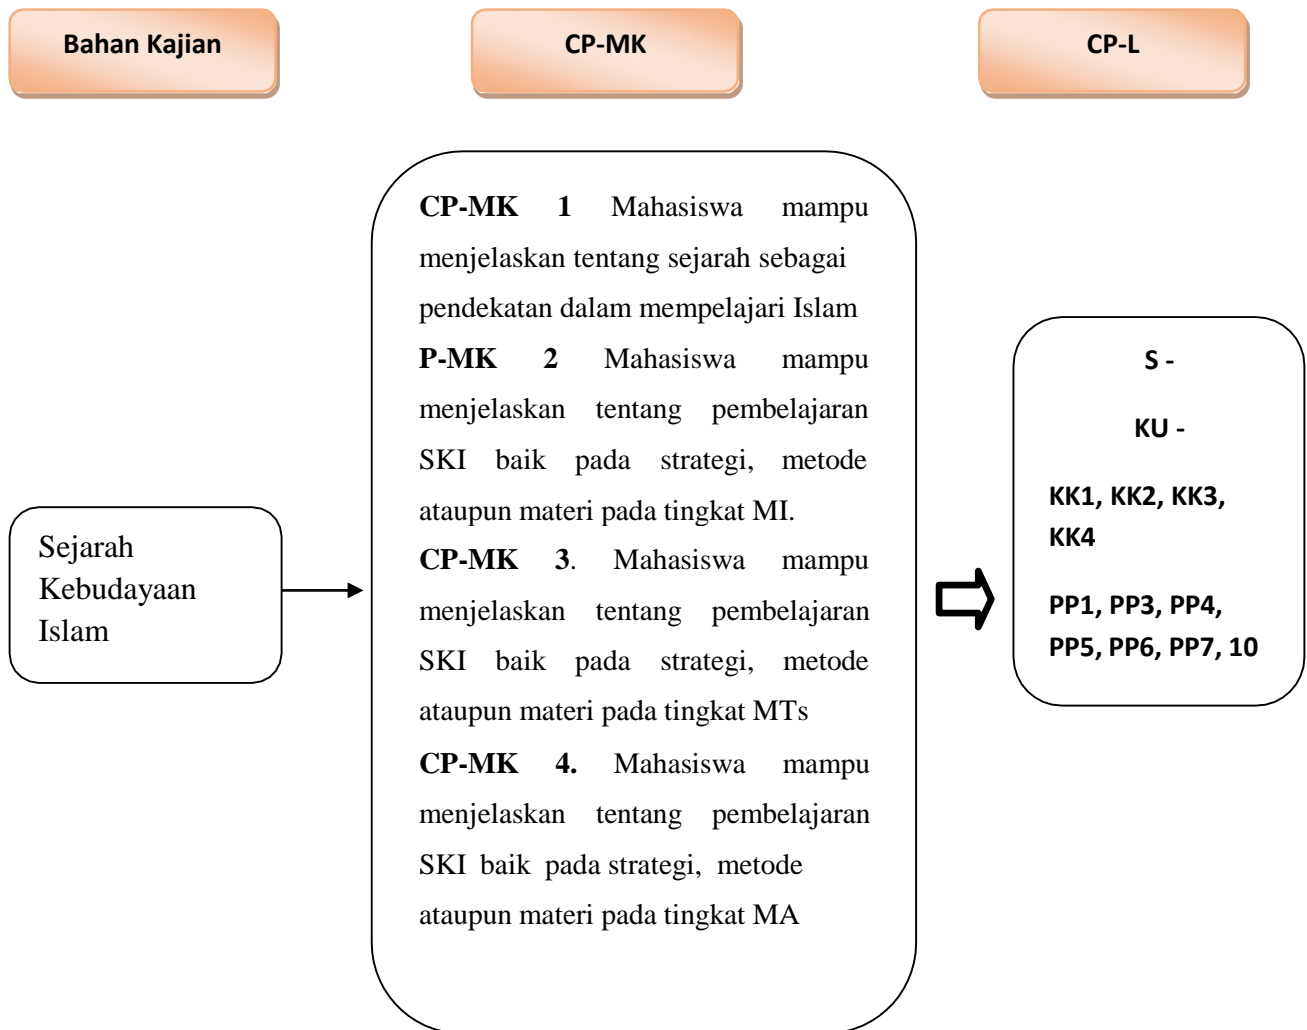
Bahan Kajian

CP-MK

CP-L

Sejarah Kebudayaan Islam

**CP-MK 1** Mahasiswa mampu menjelaskan tentang sejarah sebagai pendekatan dalam mempelajari Islam

**P-MK 2** Mahasiswa mampu menjelaskan tentang pembelajaran SKI baik pada strategi, metode ataupun materi pada tingkat MI.

**CP-MK 3**. Mahasiswa mampu menjelaskan tentang pembelajaran SKI baik pada strategi, metode ataupun materi pada tingkat MTs

**CP-MK 4.** Mahasiswa mampu menjelaskan tentang pembelajaran SKI baik pada strategi, metode ataupun materi pada tingkat MA

S -

KU -

KK1, KK2, KK3, KK4

PP1, PP3, PP4, PP5, PP6, PP7, 10